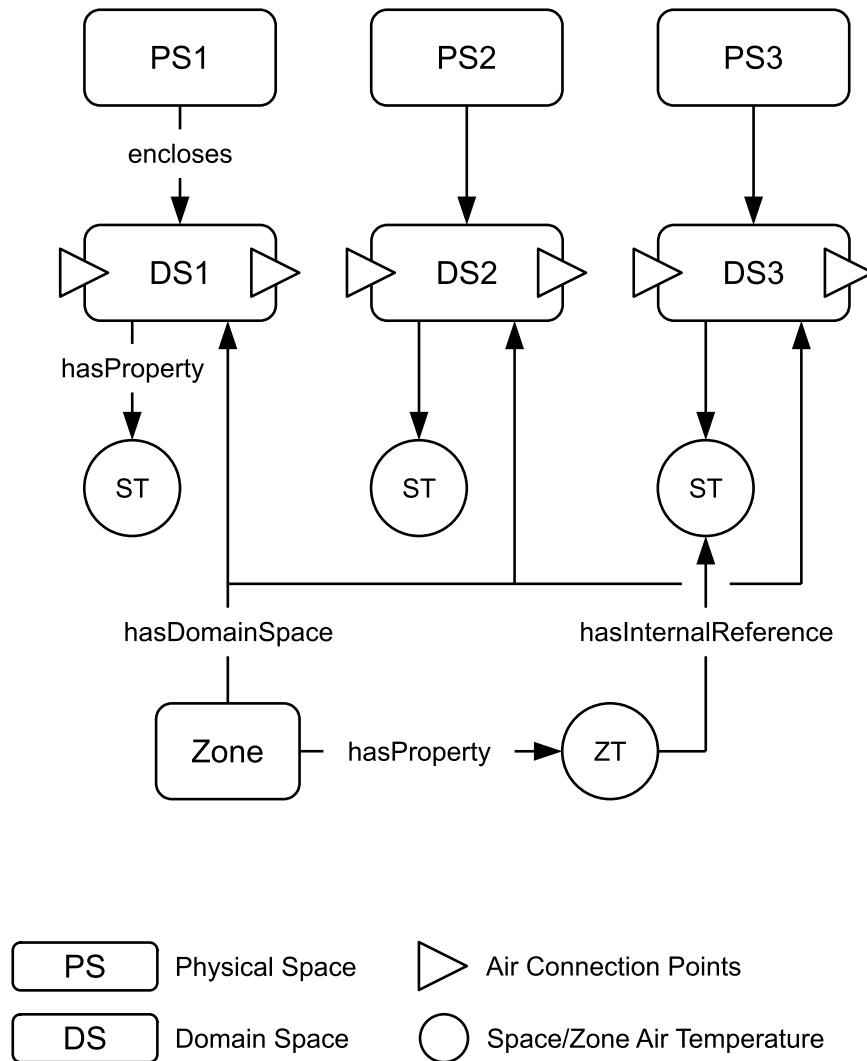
PS1

PS2

PS3

encloses

DS1

DS2

DS3

hasProperty

ST

ST

ST

hasDomainSpace

hasInternalReference

Zone

hasProperty

ZT

PS Physical Space

Air Connection Points

DS Domain Space

Space/Zone Air Temperature